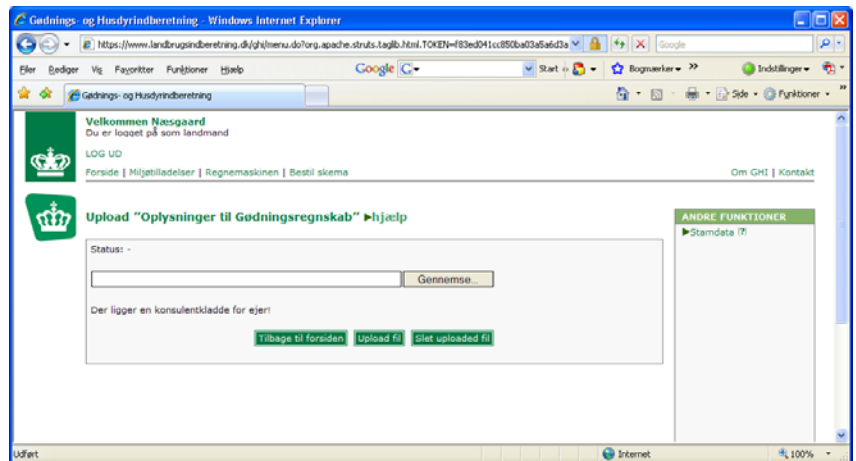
Gødnings- og Husdyrindberetning - Windows Internet Explorer

https://www.landbrugsindberetning.dk/ghi/menu.do?org.apache.struts.taglib.html.TOKEN=f83ed041cc850ba03a5a6d3a

Google

Filer Rediger Vis Favoritter Funktioner Hjælp

Google G

Start Bogmærker Indstillinger

Gødnings- og Husdyrindberetning

Side Funktioner

Velkommen Næsgaard
Du er logget på som landmand

LOG UD

Forside | Miljøtilladelser | Regnemaskinen | Bestil skema

Om GHI | Kontakt

Upload "Oplysninger til Gødningsregnskab" ▶hjælp

Status: -

Gennemse...

Der ligger en konsulentkladde for ejer!

Tilbage til forsiden Upload fil Slet uploaded fil

ANDRE FUNKTIONER
▶Stamdata

Udført

Internet

100%